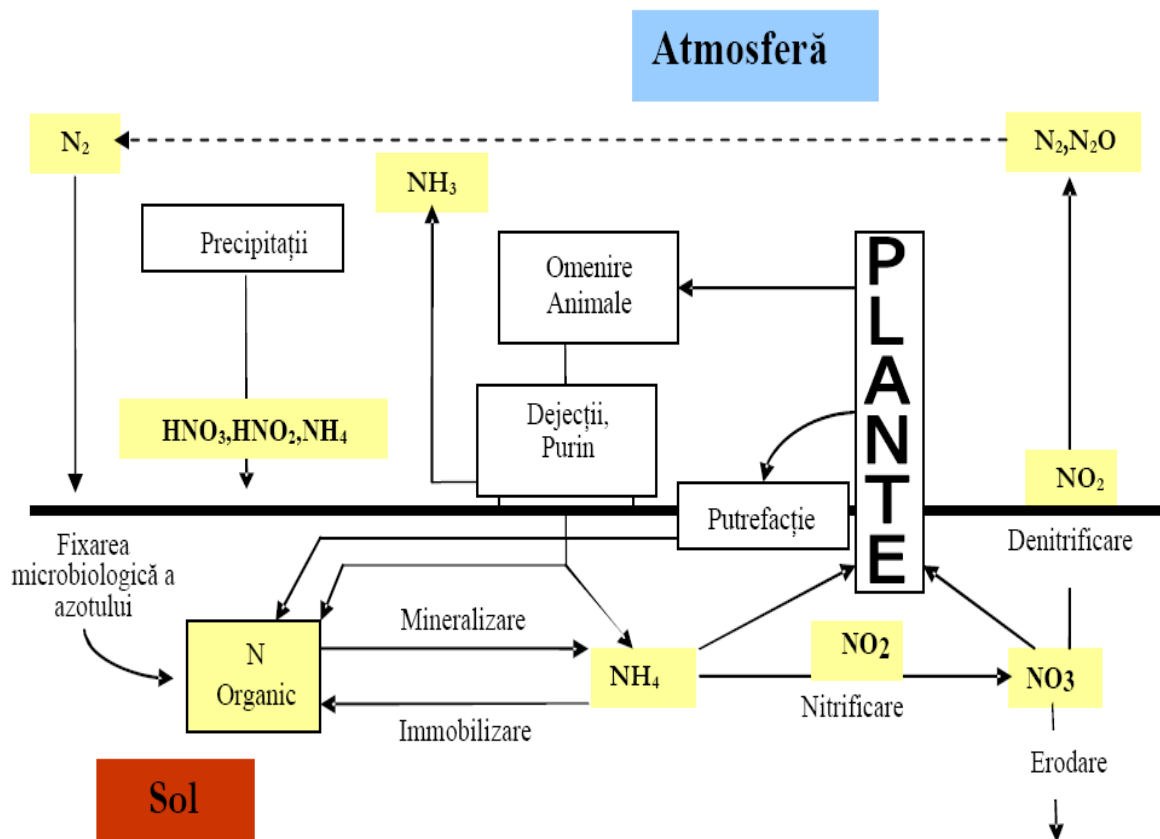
Atmosferă

$N_2$

$N_2$,$N_2O$

$NH_3$

Precipitații

Omenire Animale

PLANTE

$HNO_3$,$HNO_2$,$NH_4$

Dejecții, Purin

$NO_2$

Putrefacție

Denitrificare

Fixarea microbiologică a azotului

N Organic

Mineralizare

$NH_4$

$NO_2$

$NO_3$

Nitrificare

Immobilizare

Erodare

Sol